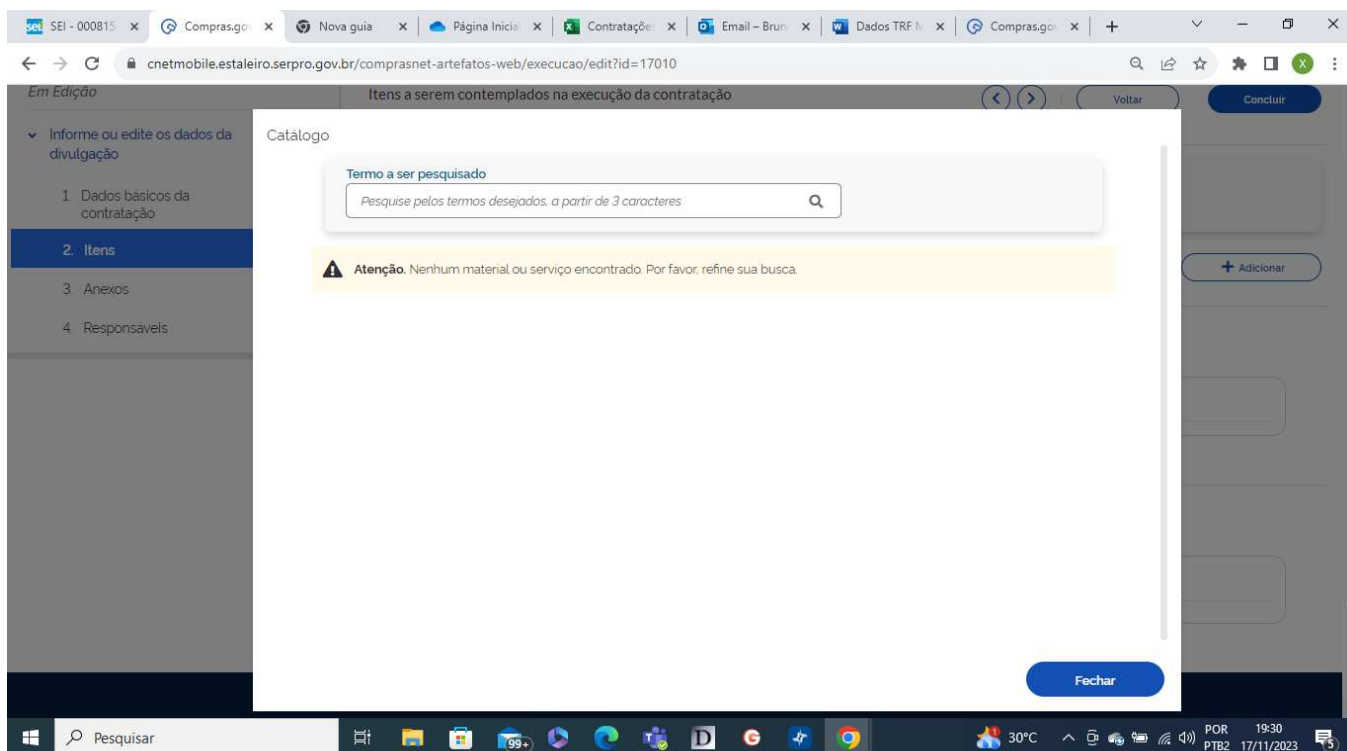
SEI - 000815 × Compras.go × Nova guia × Página Inicia × Contrataçõe × Email – Brun × Dados TRF × Compras.go × +

cnetmobile.estaleiro.serpro.gov.br/comprasnet-artefatos-web/execucao/edit?id=17010

Em Edição

Itens a serem contemplados na execução da contratação

Voltar

Concluir

Informe ou edite os dados da divulgação

1. Dados básicos da contratação

2. Itens

3. Anexos

4. Responsáveis

+ Adicionar

Catálogo

Termo a ser pesquisado

Pesquise pelos termos desejados, a partir de 3 caracteres

**Atenção.** Nenhum material ou serviço encontrado. Por favor, refine sua busca.

Fechar

Pesquisar

99+

30°C

POR PTB2

19:30 17/11/2023

5